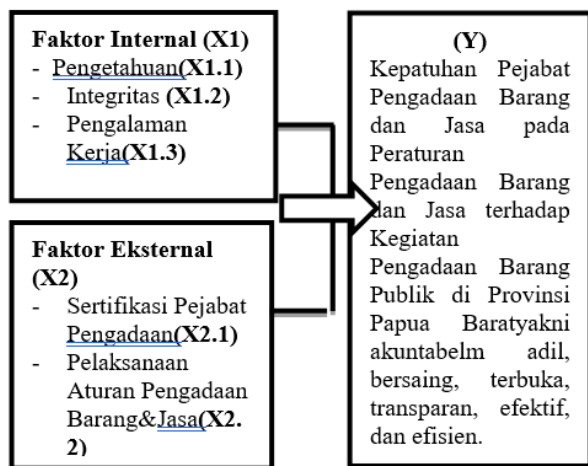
**Faktor Internal (X1)**
- Pengetahuan(**X1.1**)
- Integritas (**X1.2**)
- Pengalaman Kerja(**X1.3**)

**Faktor Eksternal (X2)**
- Sertifikasi Pejabat Pengadaan(**X2.1**)
- Pelaksanaan Aturan Pengadaan Barang&Jasa(**X2. 2**)

**(Y)**
Kepatuhan Pejabat Pengadaan Barang dan Jasa pada Peraturan Pengadaan Barang dan Jasa terhadap Kegiatan Pengadaan Barang Publik di Provinsi Papua Baratyakni akuntabelm adil, bersaing, terbuka, transparan, efektif, dan efisien.